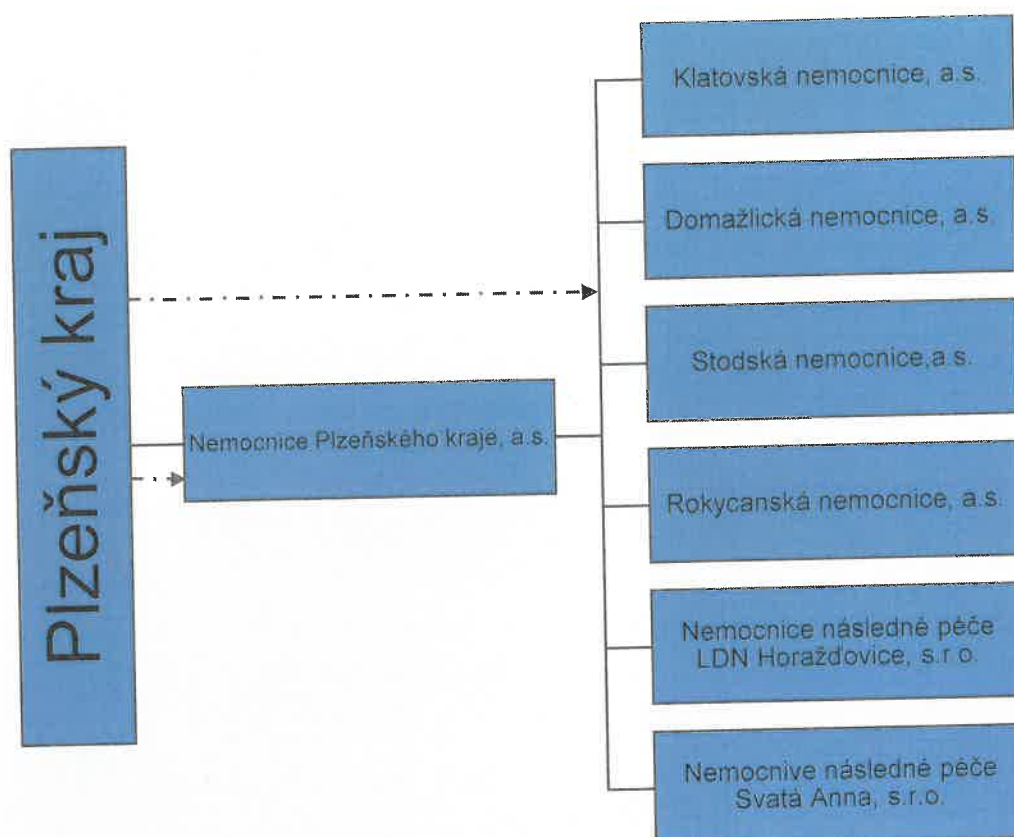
Plzeňský kraj

Nemocnice Plzeňského kraje, a.s.

Klatovská nemocnice, a.s.

Domažlická nemocnice, a.s.

Stodská nemocnice,a.s.

Rokycanská nemocnice, a.s.

Nemocnice následné péče LDN Horažďovice, s.r.o.

Nemocnive následné péče Svatá Anna, s.r.o.